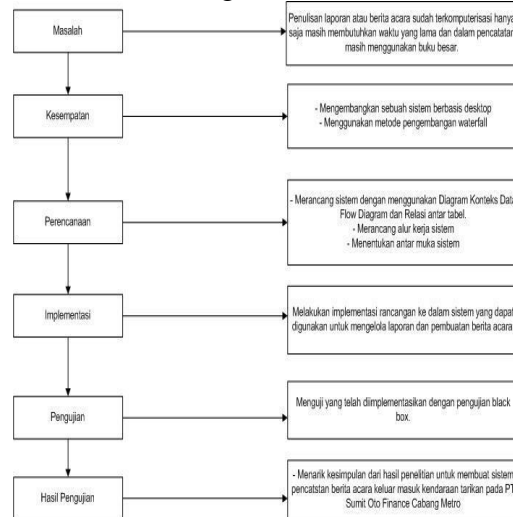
Masalah

Penulisan laporan atau berita acara sudah terkomputerisasi hanya saja masih membutuhkan waktu yang lama dan dalam pencatatan masih menggunakan buku besar.

Kesempatan

- Mengembangkan sebuah sistem berbasis desktop
- Menggunakan metode pengembangan waterfall

Perencanaan

- Merancang sistem dengan menggunakan Diagram Konteks Data Flow Diagram dan Relasi antar tabel.
- Merancang alur kerja sistem
- Menentukan antar muka sistem

Implementasi

Melakukan implementasi rancangan ke dalam sistem yang dapat digunakan untuk mengelola laporan dan pembuatan berita acara

Pengujian

Menguji yang telah diimplementasikan dengan pengujian black box.

Hasil Pengujian

- Menarik kesimpulan dari hasil penelitian untuk membuat sistem pencatstan berita acara keluar masuk kendaraan tarikan pada PT Sumit Oto Finance Cabang Metro